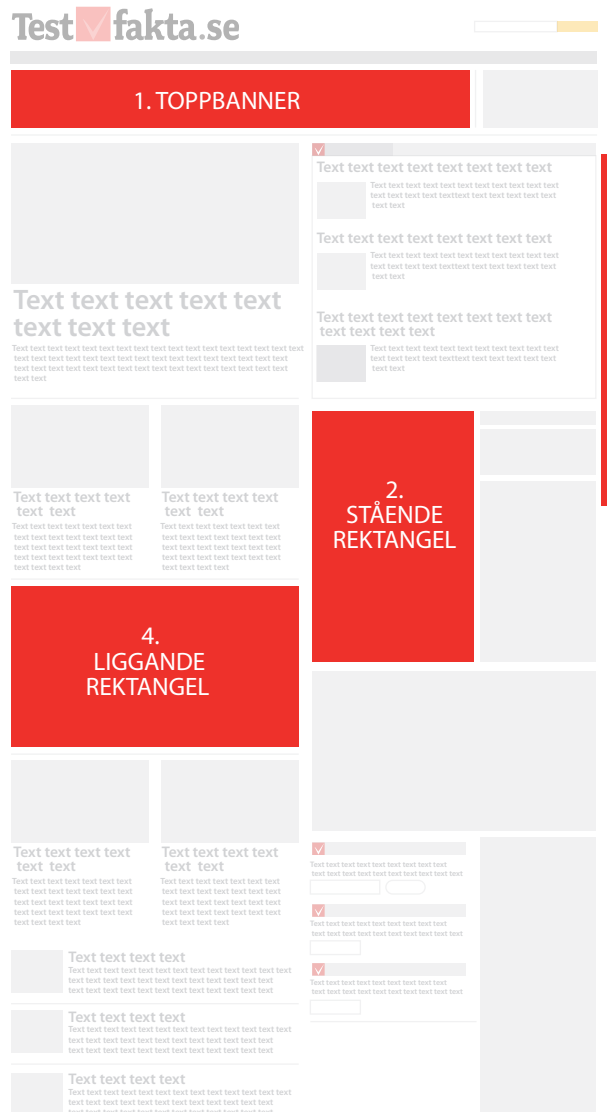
Testfakta.se

1. TOPPBANNER

Text text text text text text text text

Text text text text text text text text text text text text text text text text text text text text text text text text text text text text text text text text text text text text text text text text text text text text text text text text text text text text text text text

Text text text text text text text text text text text text text text text text text text text text text text text text text text text text text text text text text text text text

Text text text text text text text text text text text text text text text text text text text text text text text text text text text text text text text text text text text text

Text text text text text text text text text text text text text text text text text text text text text text text text text text text text text text text text text text text text text text text text text text

Text text text text text text

Text text text text text text text text text text text text text text text text text text text text text text text text text text text text text text text text text

Text text text text text text

Text text text text text text text text text text text text text text text text text text text text text text text text text text text text text text text text text

2. STÅENDE REKTANGEL

4. LIGGANDE REKTANGEL

Text text text text text text

Text text text text text text text text text text text text text text text text text text text text text text text text text text text text text text text text text

Text text text text text text

Text text text text text text text text text text text text text text text text text text text text text text text text text text text text text text text text text

Text text text text text text text text text text text text text text text text text text

Text text text text text text text text text text text text text text text text text text

Text text text text text text text text text text text text text text text text text text

Text text text text

Text text text text text text text text text text text text text text text text text text text text text text text text text text text text text text text text text text text text text text text text text text text text text text text text text

Text text text text

Text text text text text text text text text text text text text text text text text text text text text text text text text text text text text text text text text text text text text text text text text text text text text text text text text

Text text text text

Text text text text text text text text text text text text text text text text text text text text text text text text text text text text text text text text text text text text text text text text text text text text